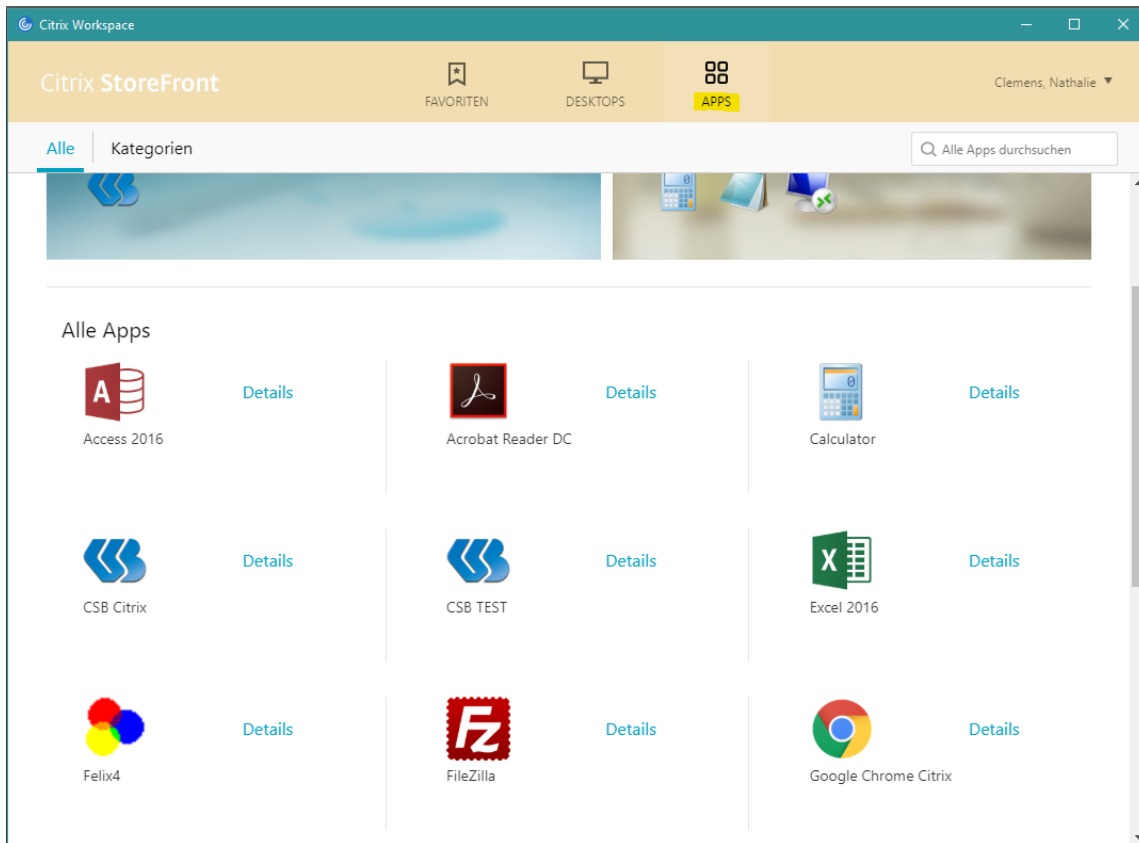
Citrix Workspace

Citrix StoreFront

FAVORITEN DESKTOPS APPS

Clemens, Nathalie ▼

Alle Kategorien

Alle Apps durchsuchen

Alle Apps

Access 2016 Details

Acrobat Reader DC Details

Calculator Details

CSB Citrix Details

CSB TEST Details

Excel 2016 Details

Felix4 Details

FileZilla Details

Google Chrome Citrix Details